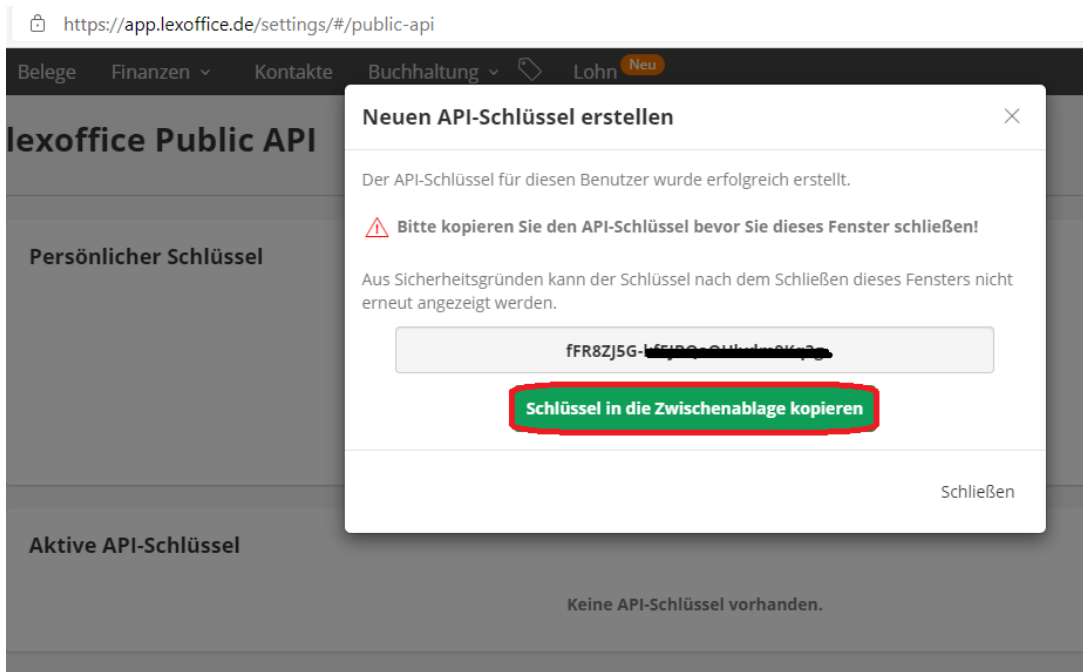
https://app.lexoffice.de/settings/#/public-api

Belege Finanzen Kontakte Buchhaltung Lohn Neu

lexoffice Public API

Persönlicher Schlüssel

Aktive API-Schlüssel

Keine API-Schlüssel vorhanden.

Neuen API-Schlüssel erstellen

Der API-Schlüssel für diesen Benutzer wurde erfolgreich erstellt.

Bitte kopieren Sie den API-Schlüssel bevor Sie dieses Fenster schließen!

Aus Sicherheitsgründen kann der Schlüssel nach dem Schließen dieses Fensters nicht erneut angezeigt werden.

fFR8ZJ5G-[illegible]

Schlüssel in die Zwischenablage kopieren

Schließen